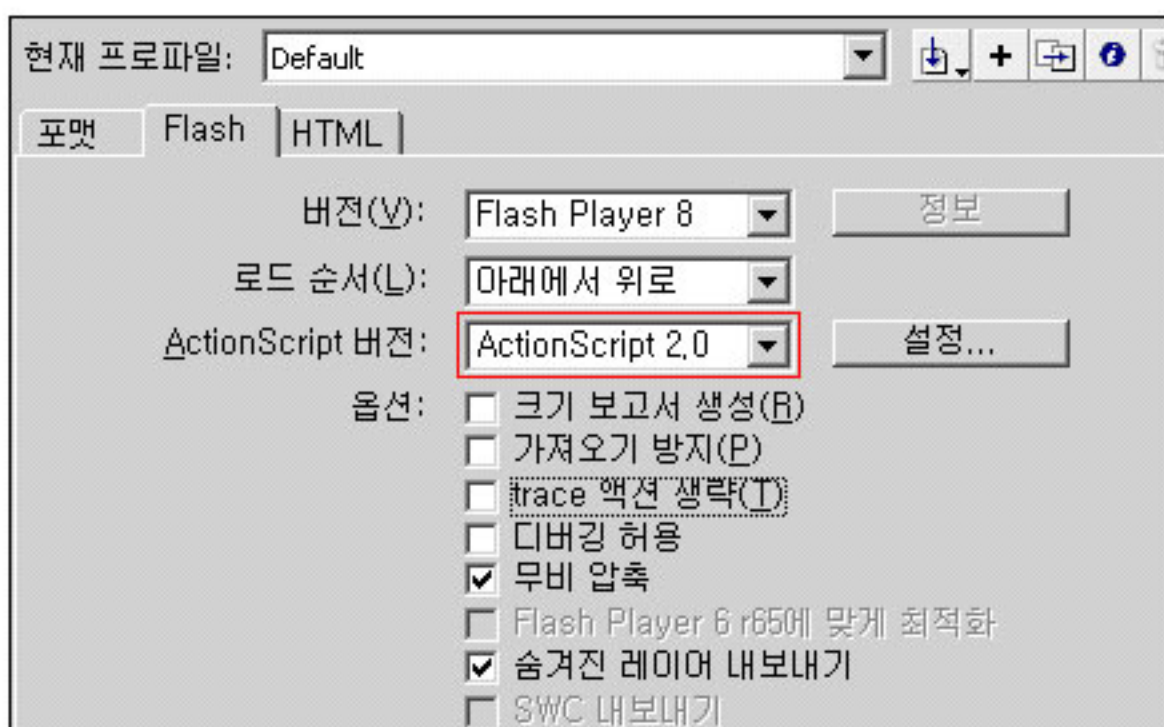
현재 프로파일: Default

포맷 Flash HTML

버전(V): Flash Player 8 정보

로드 순서(L): 아래에서 위로

ActionScript 버전: ActionScript 2.0 설정...

옵션: 크기 보고서 생성(R)
가져오기 방지(P)
trace 액션 생략(T)
디버깅 허용
무비 압축
Flash Player 6 r65에 맞게 최적화
숨겨진 레이어 내보내기
SWC 내보내기